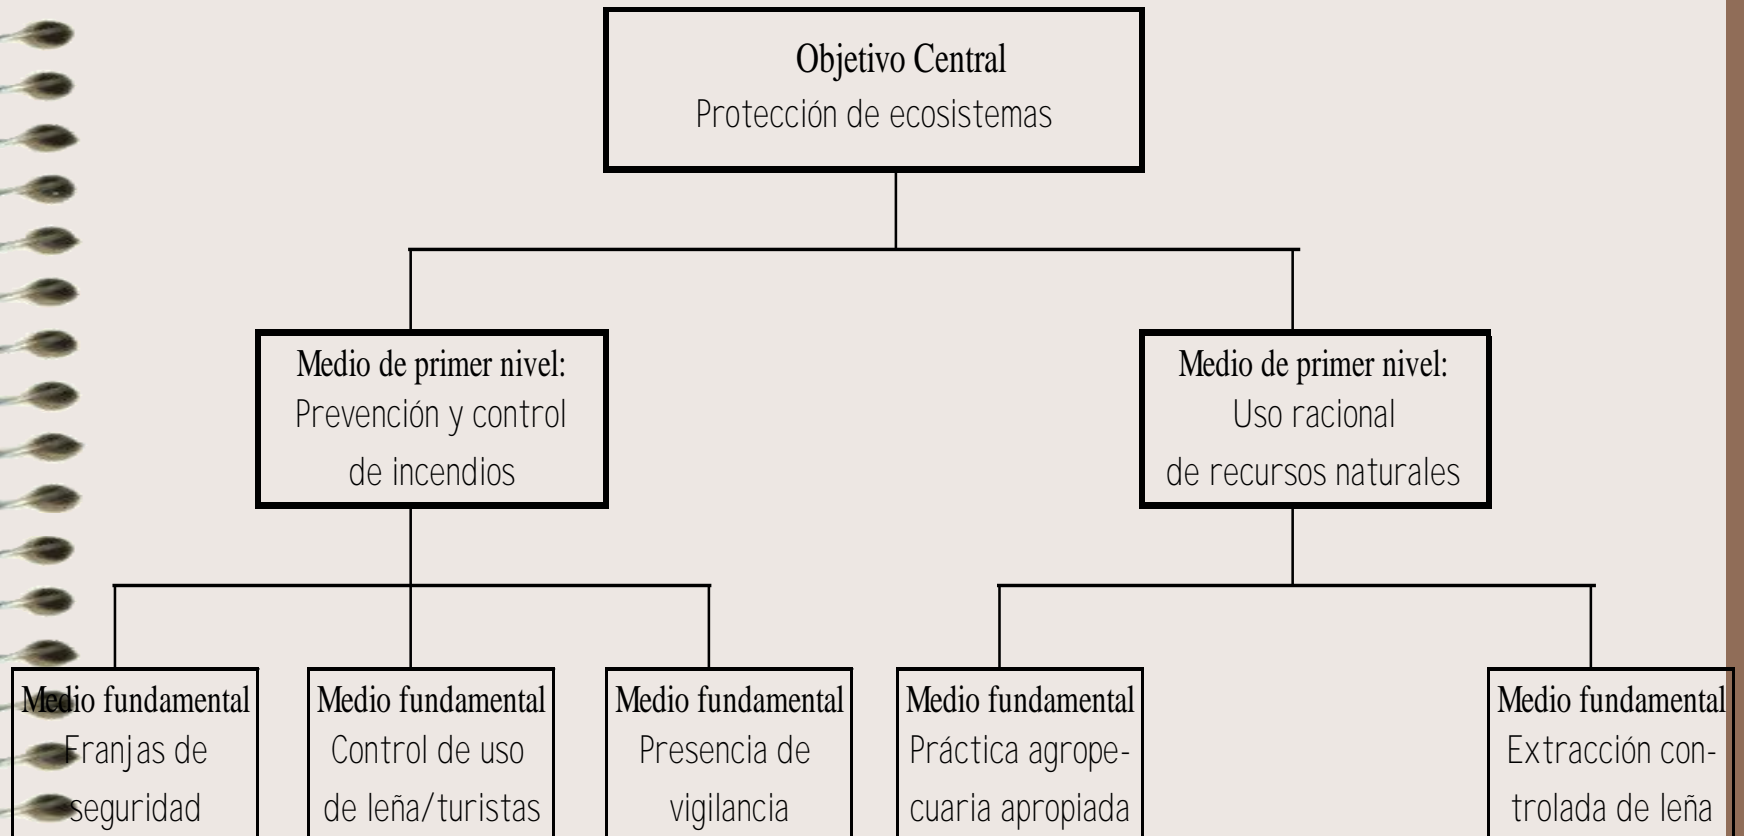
Objetivo Central
Protección de ecosistemas

Medio de primer nivel:
Prevención y control de incendios

Medio de primer nivel:
Uso racional de recursos naturales

Medio fundamental
Franjas de seguridad

Medio fundamental
Control de uso de leña/turistas

Medio fundamental
Presencia de vigilancia

Medio fundamental
Práctica agropecuaria apropiada

Medio fundamental
Extracción controlada de leña